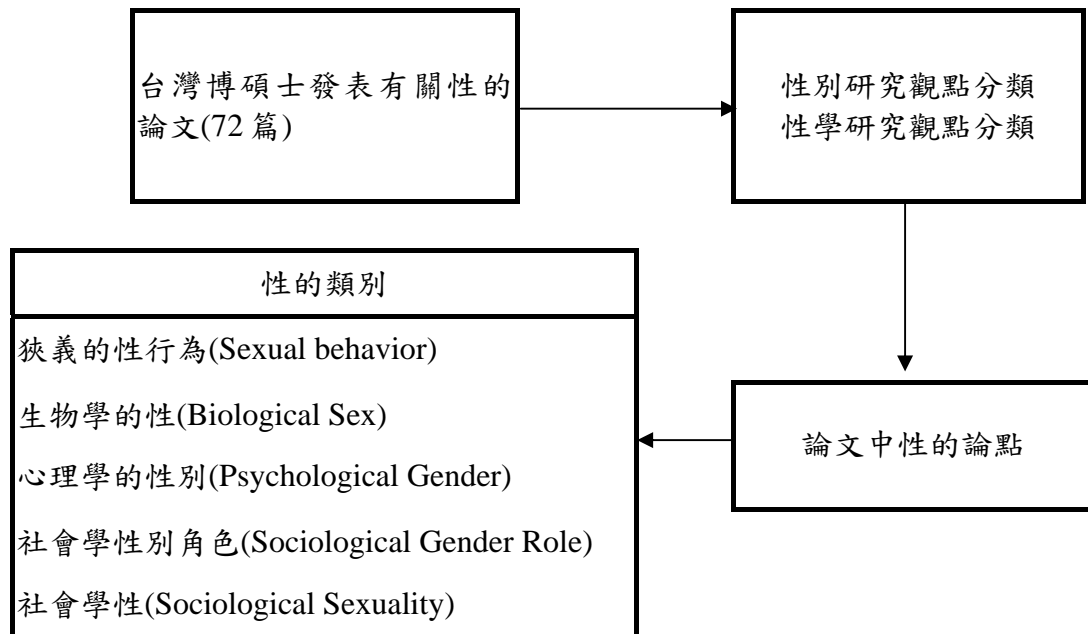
台灣博碩士發表有關性的論文(72 篇)

性別研究觀點分類
性學研究觀點分類

論文中性的論點

性的類別

狹義的性行為(Sexual behavior)

生物學的性(Biological Sex)

心理學的性別(Psychological Gender)

社會學性別角色(Sociological Gender Role)

社會學性(Sociological Sexuality)